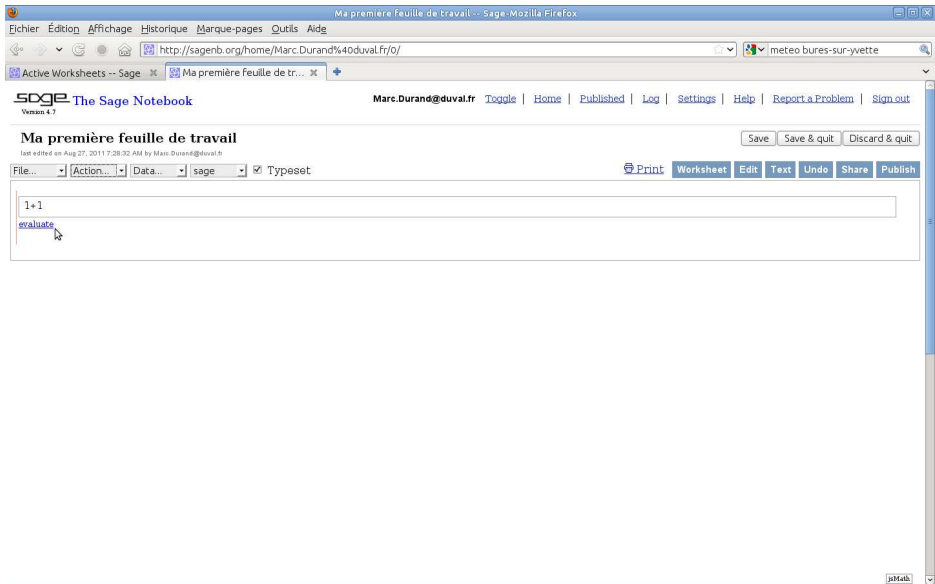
Ma première feuille de travail -- Sage-Mozilla Firefox

Fichier Édition Affichage Historique Marque-pages Outils Aide

http://sagenb.org/home/Marc.Durand%40duval.fr/0/

meteo bures-sur-yvette

Active Worksheets -- Sage

Ma première feuille de tr...

sage The Sage Notebook
Version 4.7

Marc.Durand@duval.fr Toggle | Home | Published | Log | Settings | Help | Report a Problem | Sign out

Ma première feuille de travail
last edited on Aug 27, 2011 7:28:32 AM by Marc.Durand@duval.fr

Save | Save & quit | Discard & quit

File... | Action... | Data... | sage | Typeset

Print | Worksheet | Edit | Text | Undo | Share | Publish

1+1

evaluate

jsMath